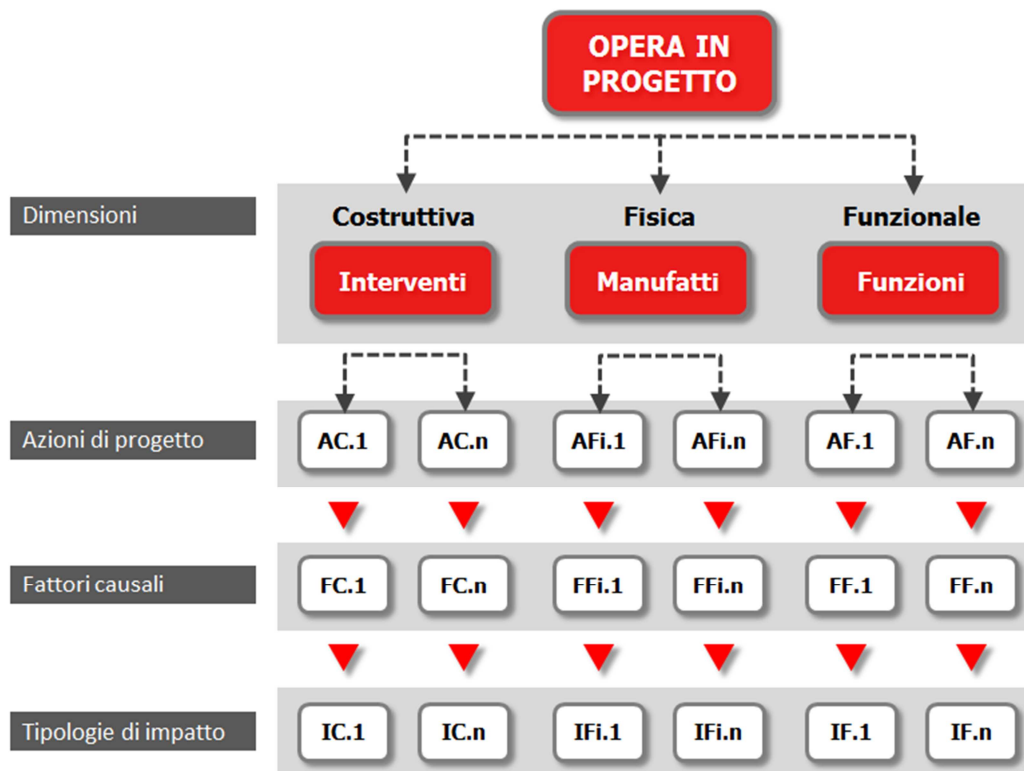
OPERA IN PROGETTO

Dimensioni

Costruttiva
Interventi

Fisica
Manufatti

Funzionale
Funzioni

Azioni di progetto
AC.1 AC.n AFi.1 AFi.n AF.1 AF.n

Fattori causali
FC.1 FC.n FFi.1 FFi.n FF.1 FF.n

Tipologie di impatto
IC.1 IC.n IFi.1 IFi.n IF.1 IF.n